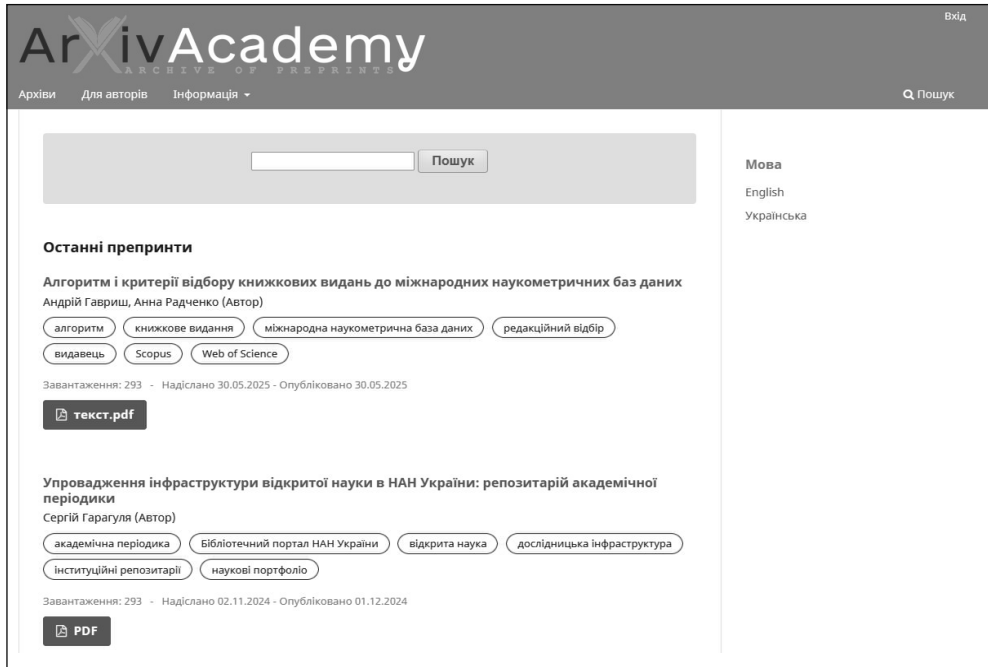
Вхід

ArXivAcademy
ARCHIVE OF PREPRINTS

Архіви Для авторів Інформація

Пошук

Пошук

Мова
English
Українська

Останні препринти

Алгоритм і критерії відбору книжкових видань до міжнародних наукометричних баз даних
Андрій Гавриш, Анна Радченко (Автор)

алгоритм | книжкове видання | міжнародна наукометрична база даних | редакційний відбір | видавець | Scopus | Web of Science

Завантаження: 293 - Надіслано 30.05.2025 - Опубліковано 30.05.2025

текст.pdf

Упровадження інфраструктури відкритої науки в НАН України: репозитарій академічної періодики
Сергій Гарагуля (Автор)

академічна періодика | Бібліотечний портал НАН України | відкрита наука | дослідницька інфраструктура | інституційні репозитарії | наукові портфоліо

Завантаження: 293 - Надіслано 02.11.2024 - Опубліковано 01.12.2024

PDF